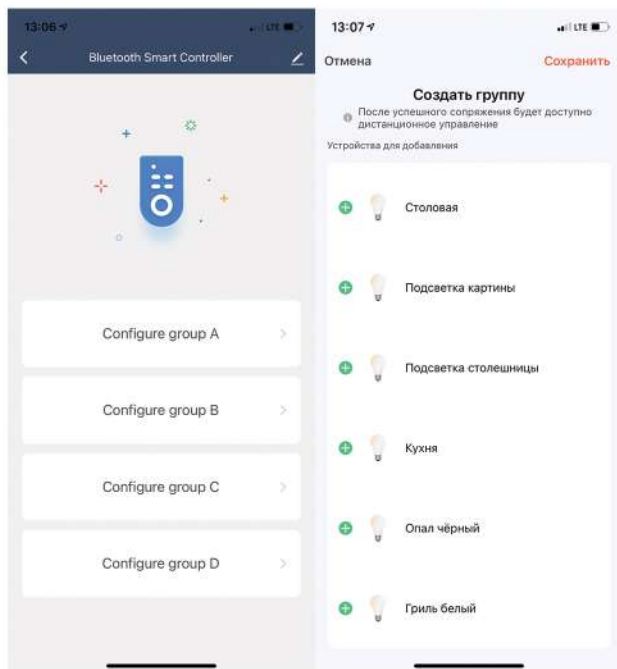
13:06

LTE

Bluetooth Smart Controller

Configure group A

Configure group B

Configure group C

Configure group D

13:07

LTE

Отмена

Сохранить

Создать группу

После успешного сопряжения будет доступно дистанционное управление

Устройства для добавления

Столовая

Подсветка картины

Подсветка столешницы

Кухня

Опал чёрный

Гриль белый